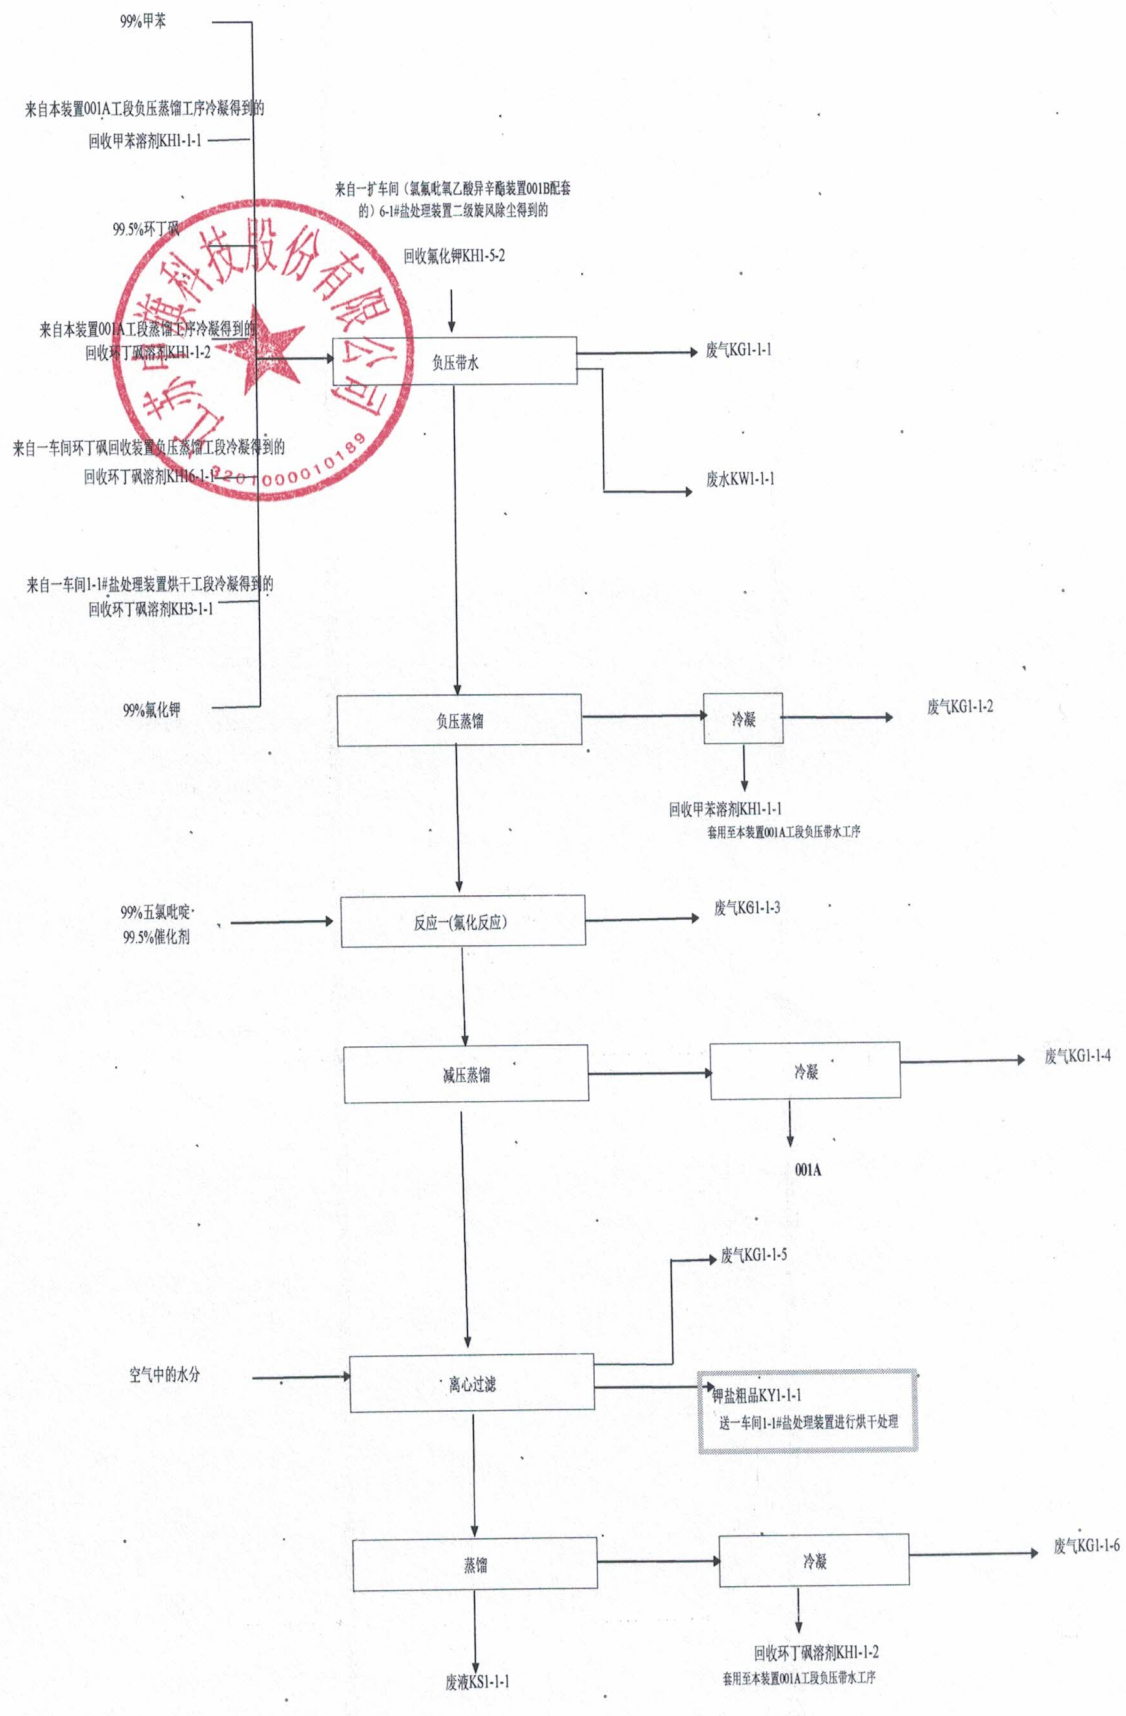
99%甲苯

来自本装置001A工段负压蒸馏工序冷凝得到的

回收甲苯溶剂KH1-1-1

来自一扩车间（氯氟吡氧乙酸异辛酯装置001B配套的）6-1#盐处理装置二级旋风除尘得到的

回收氟化钾KH1-5-2

99.5%环丁砜

来自本装置001A工段蒸馏工序冷凝得到的

回收环丁砜溶剂KH1-1-2

负压带水

废气KG1-1-1

来自一车间环丁砜回收装置负压蒸馏工段冷凝得到的

回收环丁砜溶剂KH16-1-1

废水KW1-1-1

来自一车间1-1#盐处理装置烘干工段冷凝得到的

回收环丁砜溶剂KH3-1-1

99%氟化钾

负压蒸馏

冷凝

废气KG1-1-2

回收甲苯溶剂KH1-1-1

套用至本装置001A工段负压带水工序

99%五氯吡啶

99.5%催化剂

反应一(氟化反应)

废气KG1-1-3

减压蒸馏

冷凝

废气KG1-1-4

001A

废气KG1-1-5

空气中的水分

离心过滤

钾盐粗品KY1-1-1

送一车间1-1#盐处理装置进行烘干处理

蒸馏

冷凝

废气KG1-1-6

回收环丁砜溶剂KH1-1-2

套用至本装置001A工段负压带水工序

废液KS1-1-1

江苏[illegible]科技股份有限公司

320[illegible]000010189